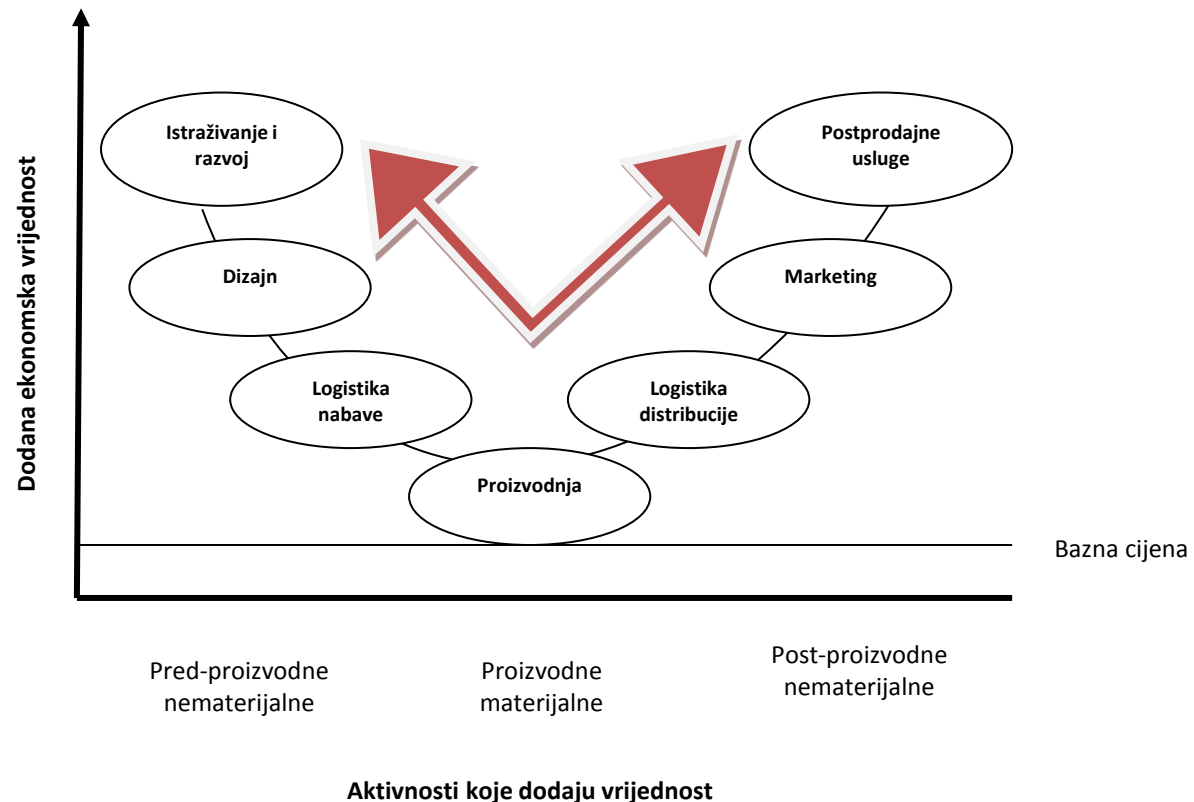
Dodana ekonomska vrijednost

Istraživanje i razvoj

Postprodajne usluge

Dizajn

Marketing

Logistika nabave

Logistika distribucije

Proizvodnja

Bazna cijena

Pred-proizvodne nematerijalne

Proizvodne materijalne

Post-proizvodne nematerijalne

Aktivnosti koje dodaju vrijednost